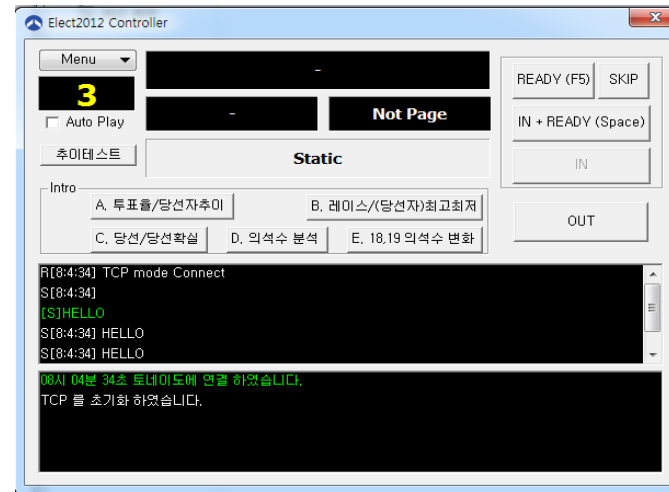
Elect2012 Controller

Menu

-

3

-

Not Page

Auto Play

추이테스트

Static

READY (F5)

SKIP

IN + READY (Space)

IN

OUT

Intro

A. 투표율/당선자추이

B. 레이스/(당선자)최고최저

C. 당선/당선확실

D. 의석수 분석

E. 18,19 의석수 변화

R[8:4:34] TCP mode Connect
S[8:4:34]
[S]HELLO
S[8:4:34] HELLO
S[8:4:34] HELLO

08시 04분 34초 토네이도에 연결 하였습니다.
TCP 를 초기화 하였습니다.